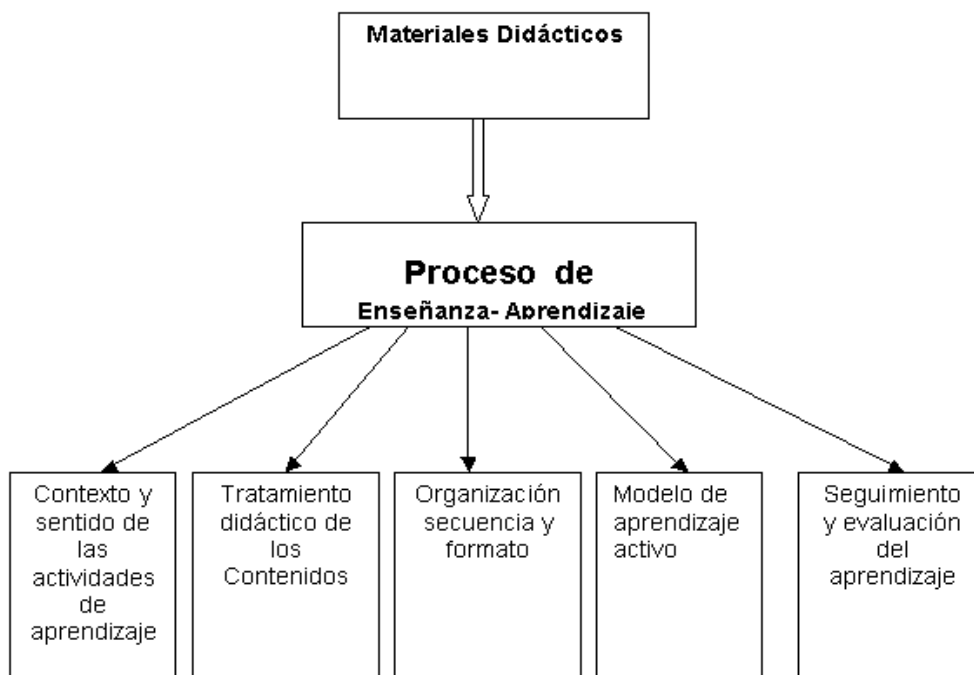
Materiales Didácticos

Proceso de
Enseñanza- Aprendizaje

Contexto y sentido de las actividades de aprendizaje

Tratamiento didáctico de los Contenidos

Organización secuencia y formato

Modelo de aprendizaje activo

Seguimiento y evaluación del aprendizaje